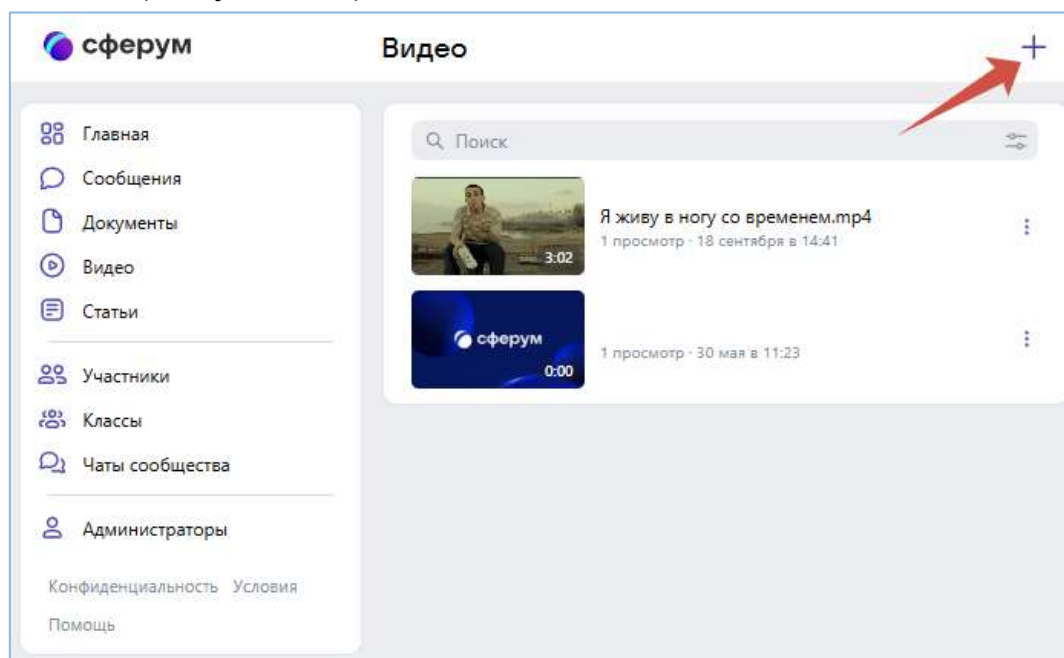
сферум

Видео

+

Главная
Сообщения
Документы
Видео
Статьи
Участники
Классы
Чаты сообщества
Администраторы

Конфиденциальность Условия
Помощь

Поиск

3:02
Я живу в ногу со временем.mp4
1 просмотр · 18 сентября в 14:41

сферум
0:00
1 просмотр · 30 мая в 11:23